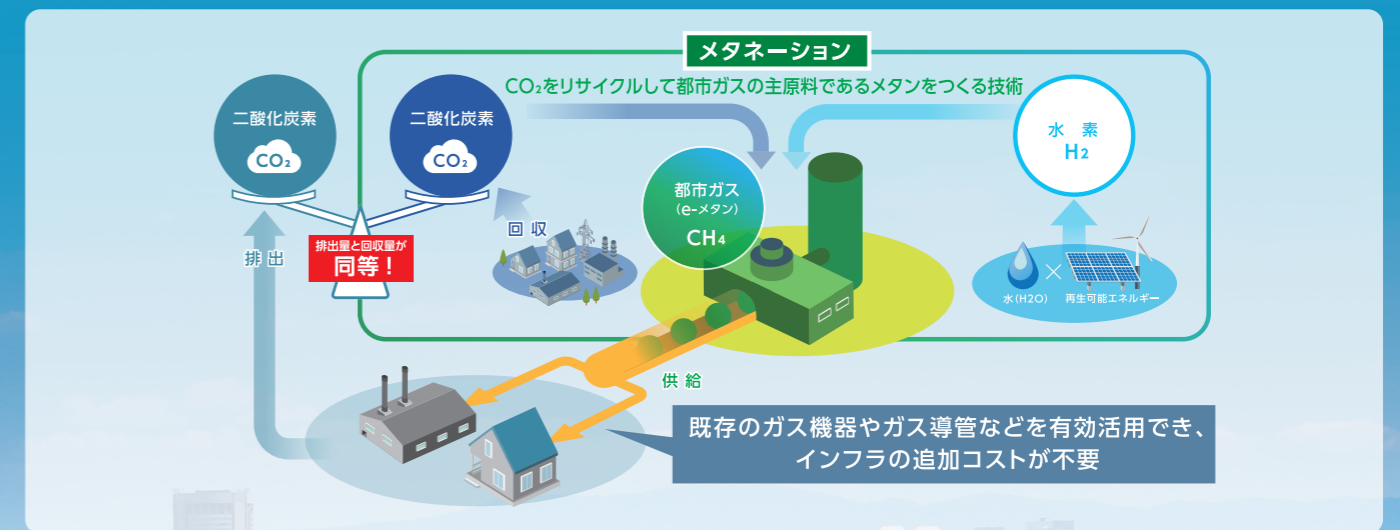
メタネーション

$CO_2$をリサイクルして都市ガスの主原料であるメタンをつくる技術

二酸化炭素
$CO_2$

二酸化炭素
$CO_2$

排出量と回収量が
同等！

排出

回収

都市ガス
(e-メタン)
$CH_4$

水素
$H_2$

水(H2O)

再生可能エネルギー

供給

既存のガス機器やガス導管などを有効活用でき、インフラの追加コストが不要